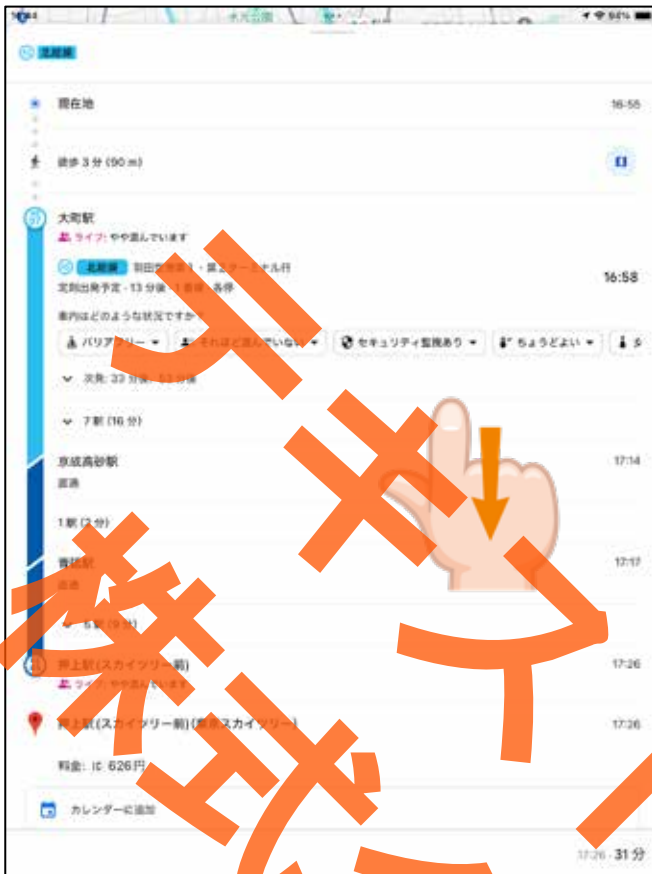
北総線

現在地 16:55

徒歩 3 分 (90 m)

大町駅
ライブ: やや混んでいます

北総線 羽田空港第1・第2ターミナル行 16:58
定刻出発予定 · 13 分後 · 1 番線 · 各停

車内はどのような状況ですか？

バリアフリー ▾ それほど混んでいない ▾ セキュリティ監視あり ▾ ちょうどよい ▾

次発: 33 分後 · 53 分後

7 駅 (16 分)

京成高砂駅 17:14
直通

1 駅 (3 分)

青砥駅 17:17
直通

6 駅 (9 分)

押上駅(スカイツリー前) 17:26
ライブ: やや混んでいます

押上駅(スカイツリー前)(東京スカイツリー) 17:26

料金: IC 626円

カレンダーに追加

17:26 · 31 分

サイキン森